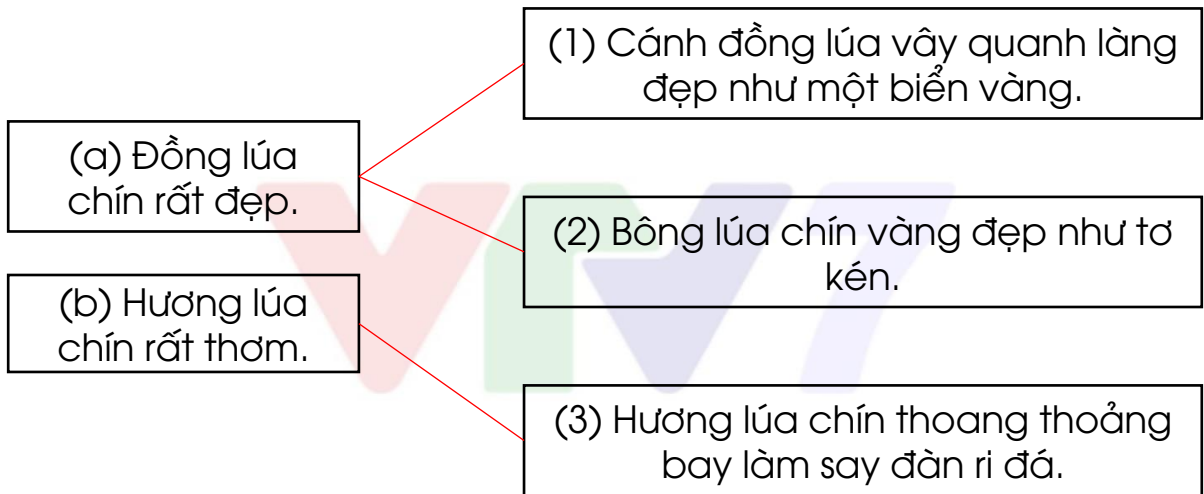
(1) Cánh đồng lúa vây quanh làng đẹp như một biển vàng.

(a) Đồng lúa chín rất đẹp.

(2) Bông lúa chín vàng đẹp như tơ kén.

(b) Hương lúa chín rất thơm.

(3) Hương lúa chín thoang thoảng bay làm say đàn ri đá.